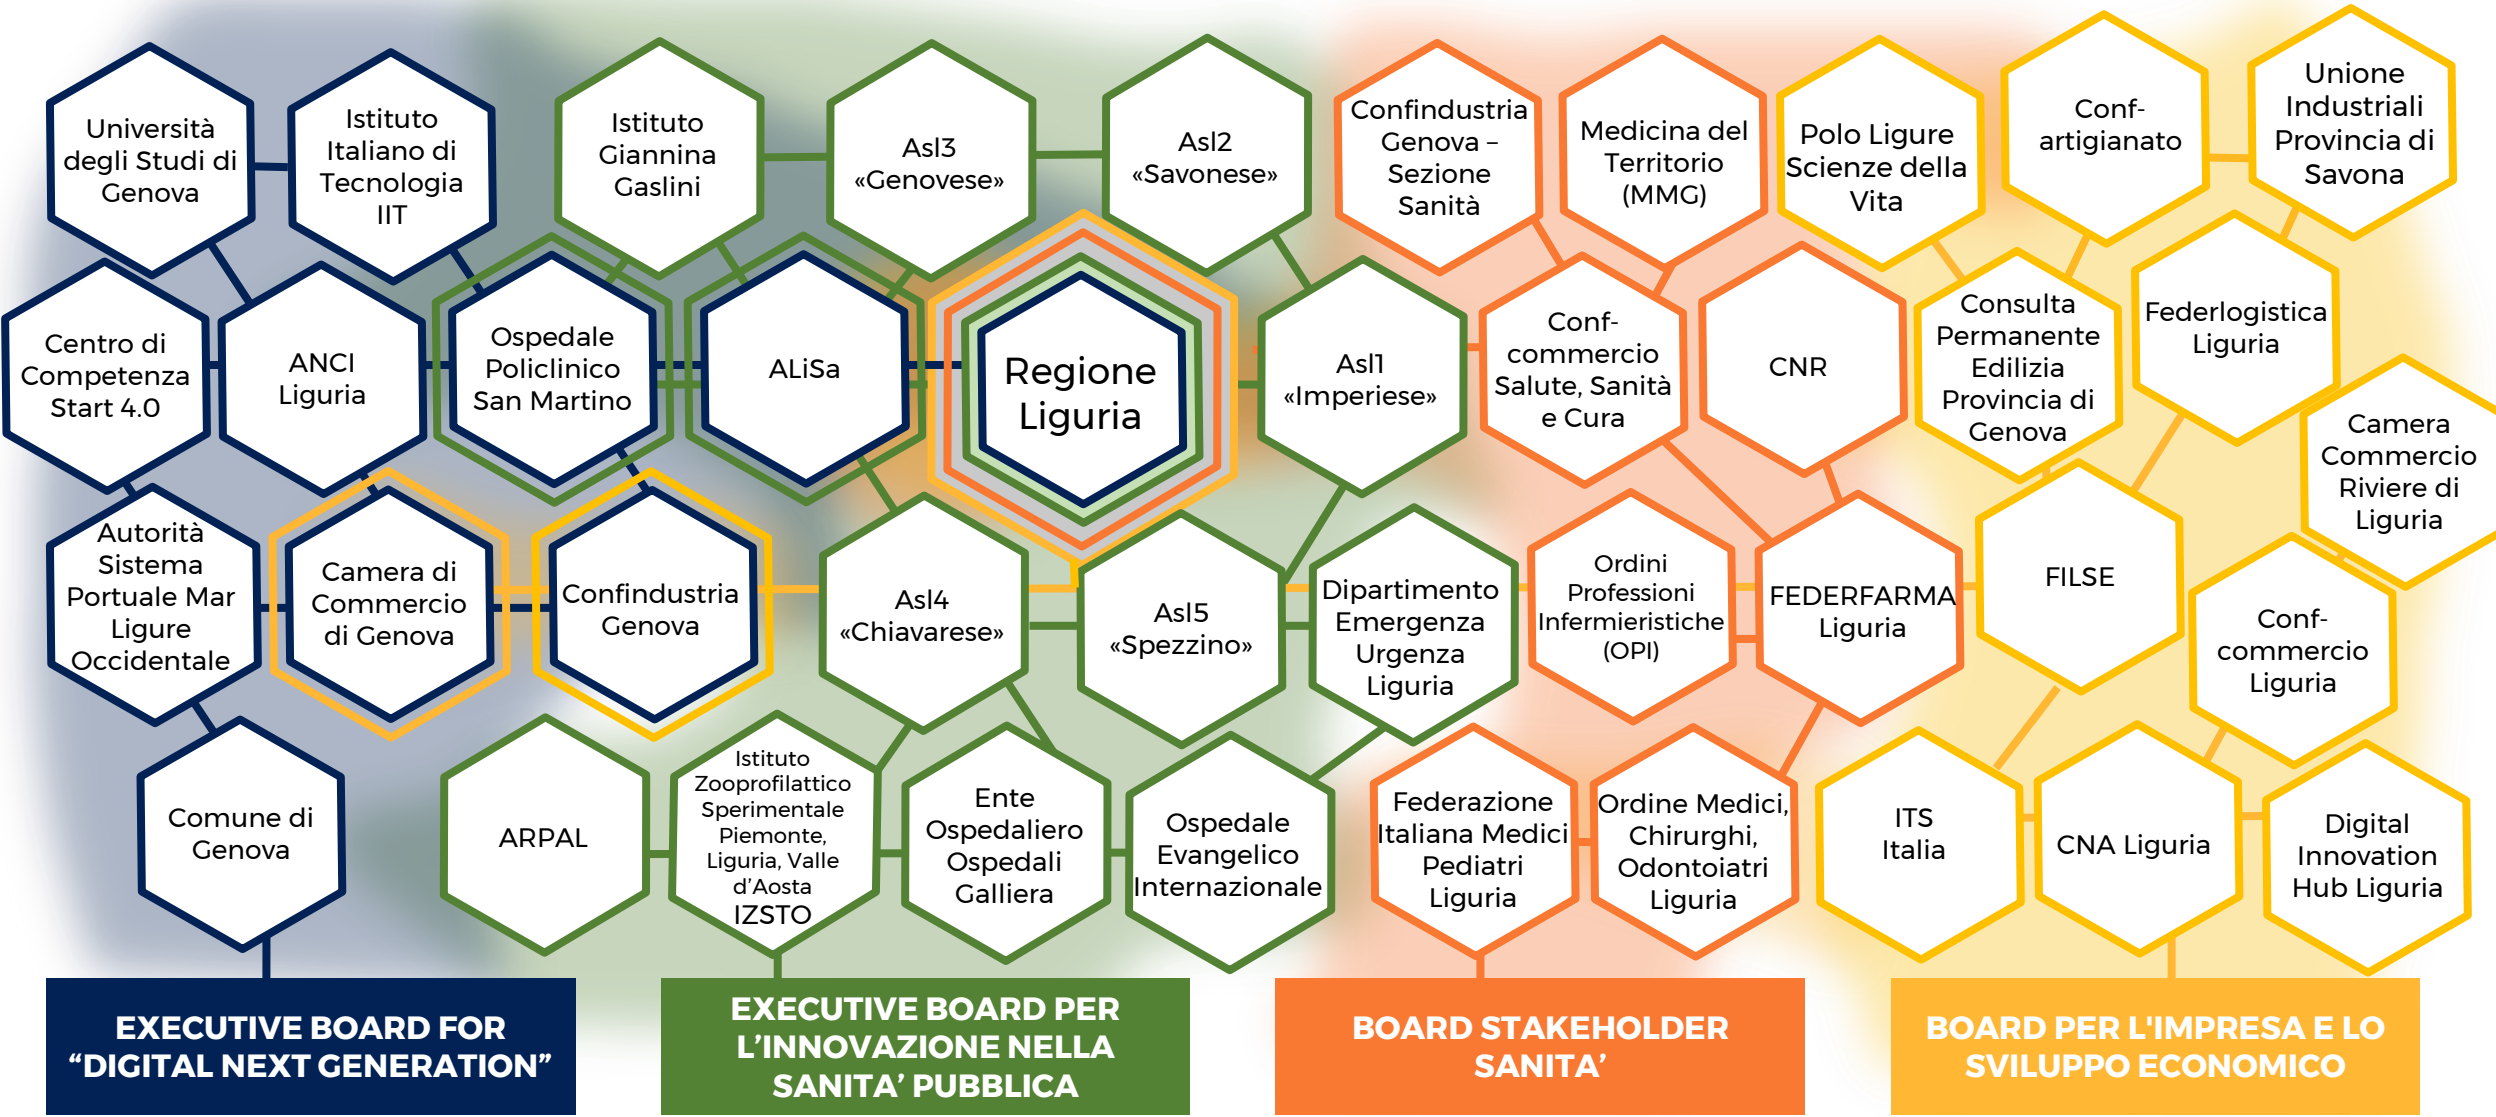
Università degli Studi di Genova

Istituto Italiano di Tecnologia IIT

Istituto Giannina Gaslini

Asl3 «Genovese»

Asl2 «Savonese»

Confindustria Genova – Sezione Sanità

Medicina del Territorio (MMG)

Polo Ligure Scienze della Vita

Conf-artigianato

Unione Industriali Provincia di Savona

Centro di Competenza Start 4.0

ANCI Liguria

Ospedale Policlinico San Martino

ALiSa

Regione Liguria

Asl1 «Imperiese»

Conf-commercio Salute, Sanità e Cura

CNR

Consulta Permanente Edilizia Provincia di Genova

Federlogistica Liguria

Camera Commercio Riviere di Liguria

Autorità Sistema Portuale Mar Ligure Occidentale

Camera di Commercio di Genova

Confindustria Genova

Asl4 «Chiavarese»

Asl5 «Spezzino»

Dipartimento Emergenza Urgenza Liguria

Ordini Professioni Infermieristiche (OPI)

FEDERFARMA Liguria

FILSE

Conf-commercio Liguria

Comune di Genova

ARPAL

Istituto Zooprofilattico Sperimentale Piemonte, Liguria, Valle d'Aosta IZSTO

Ente Ospedaliero Ospedali Galliera

Ospedale Evangelico Internazionale

Federazione Italiana Medici Pediatri Liguria

Ordine Medici, Chirurghi, Odontoiatri Liguria

ITS Italia

CNA Liguria

Digital Innovation Hub Liguria

EXECUTIVE BOARD FOR “DIGITAL NEXT GENERATION”

EXECUTIVE BOARD PER L’INNOVAZIONE NELLA SANITA’ PUBBLICA

BOARD STAKEHOLDER SANITA’

BOARD PER L’IMPRESA E LO SVILUPPO ECONOMICO